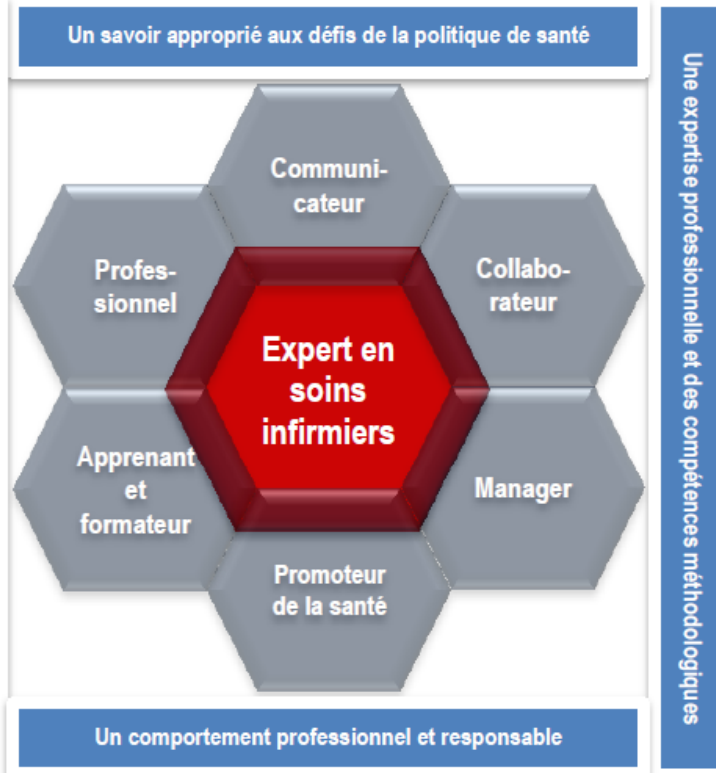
Un savoir approprié aux défis de la politique de santé

Une expertise professionnelle et des compétences méthodologiques

Communicateur

Professionnel

Collaborateur

Expert en soins infirmiers

Apprenant et formateur

Manager

Promoteur de la santé

Un comportement professionnel et responsable